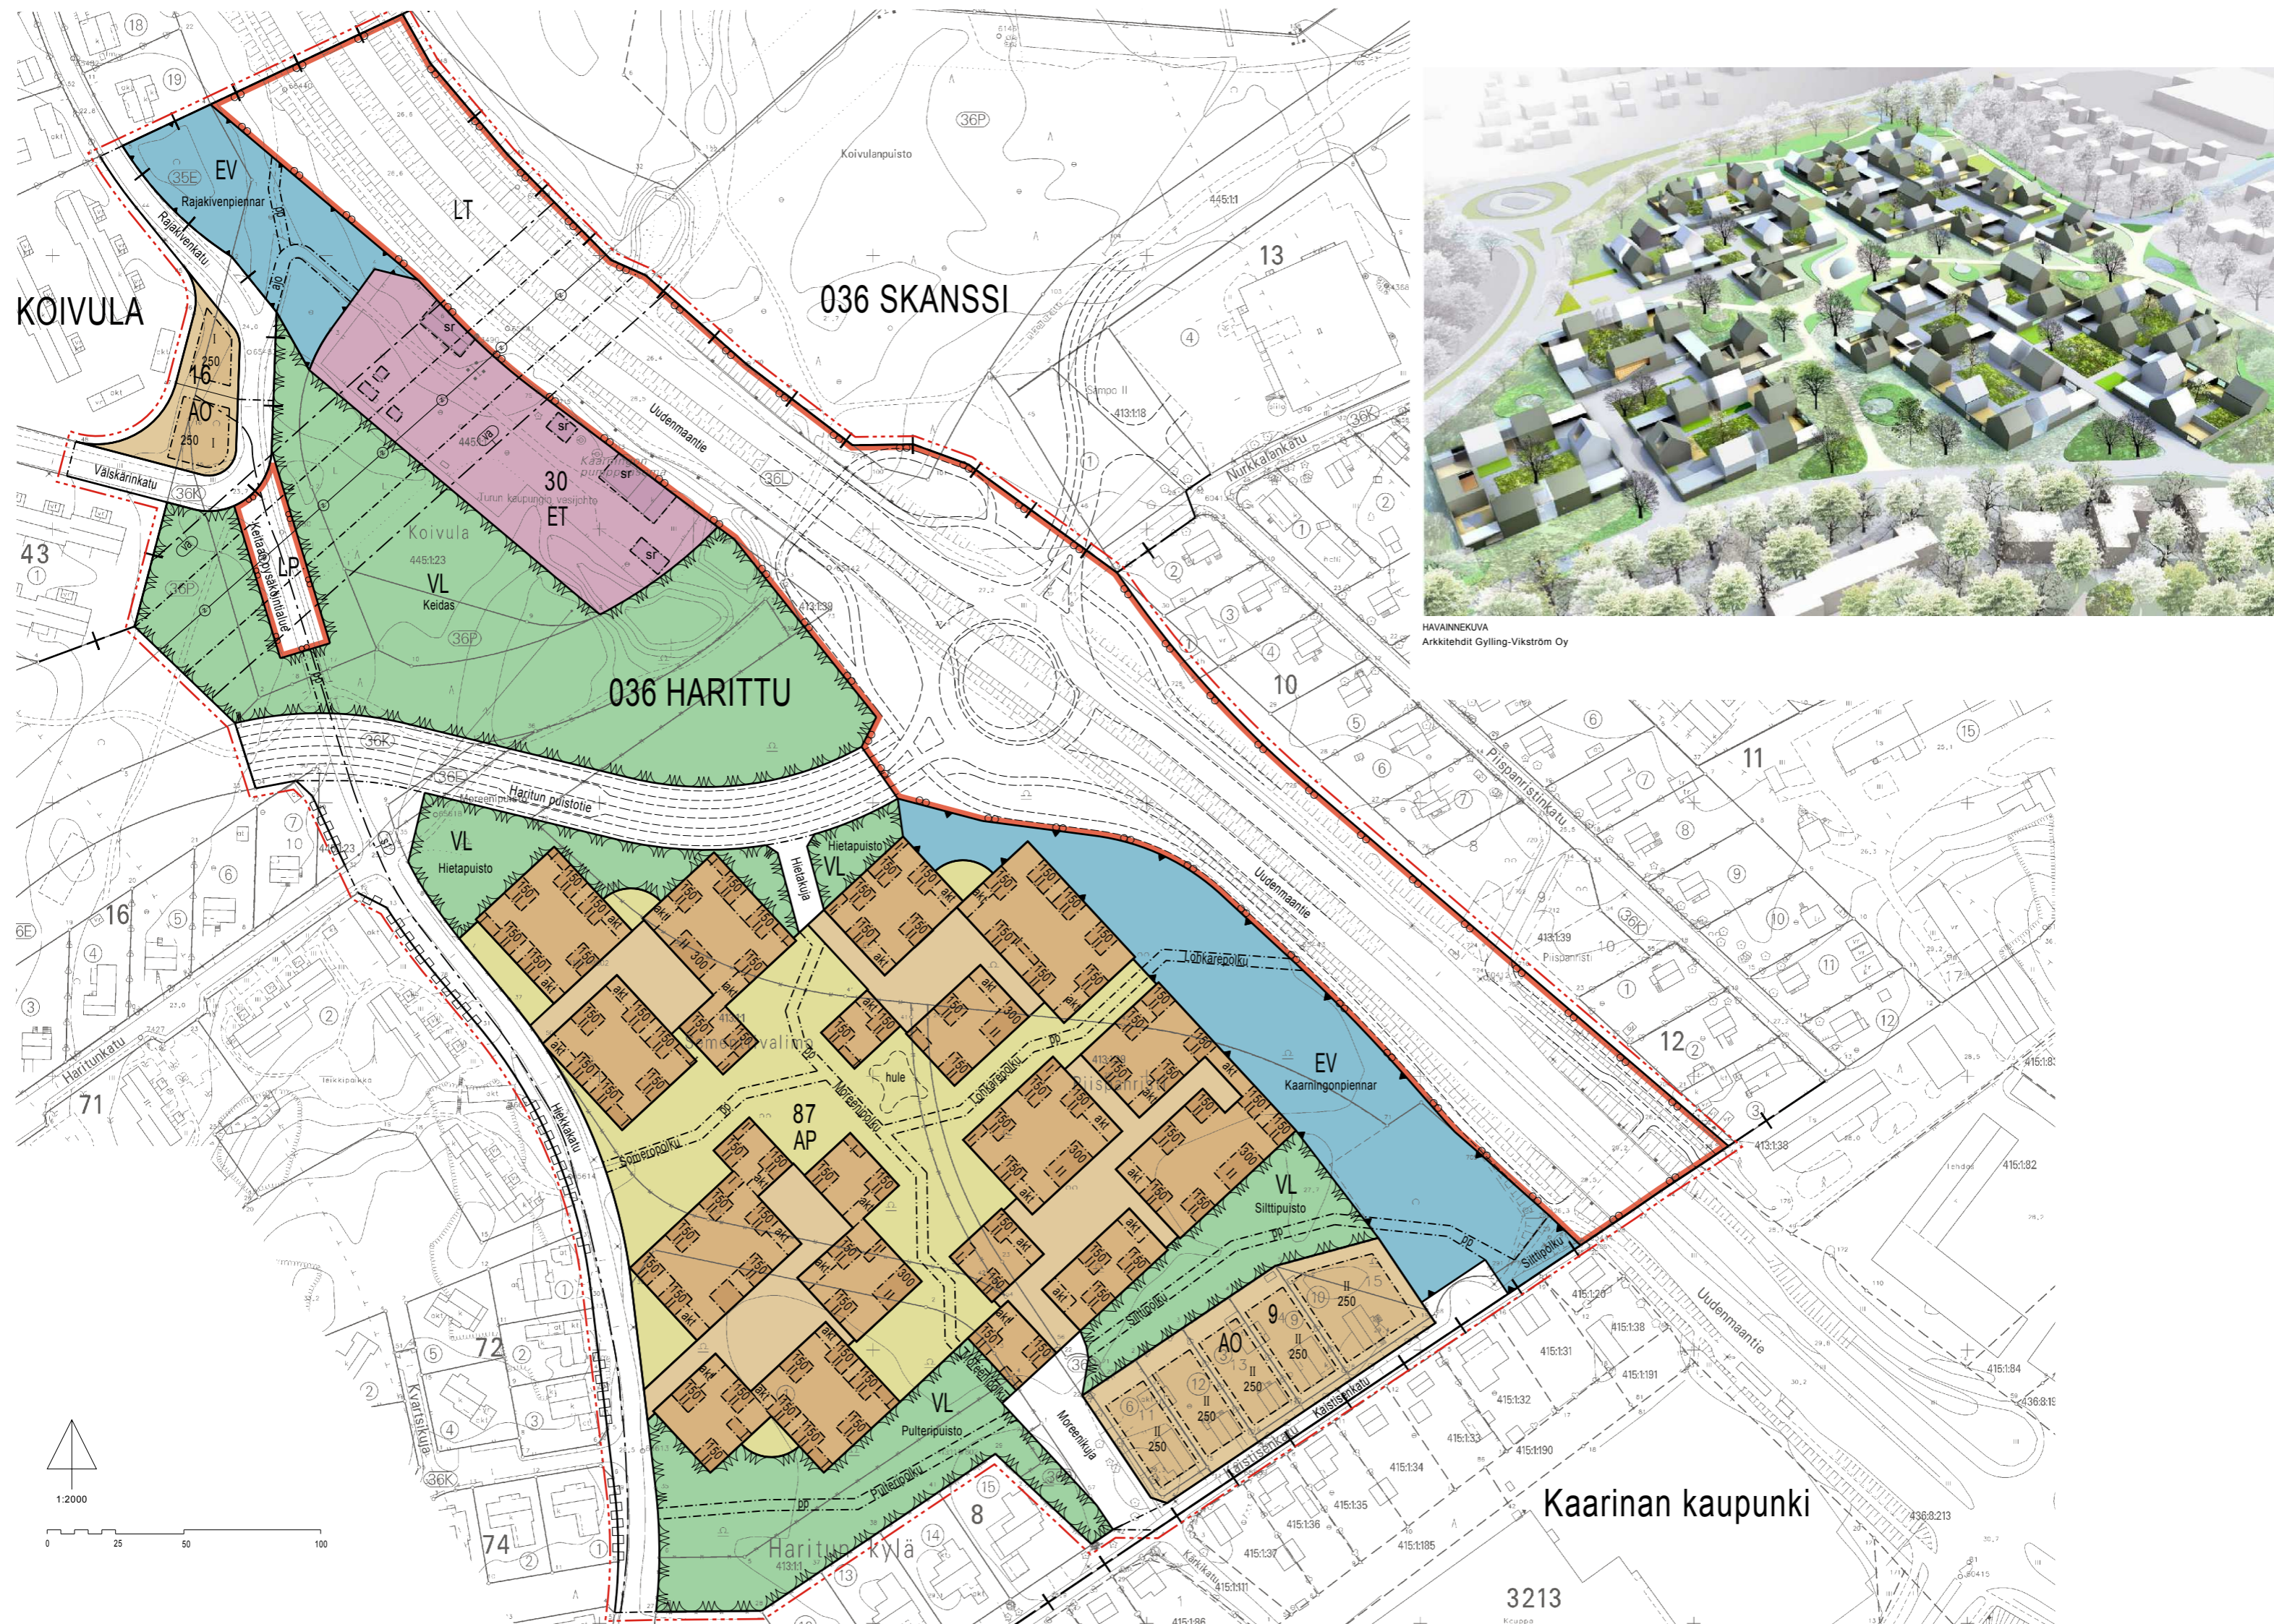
KOIVULA

EV
35E
Rajakivenpiennar
Rajakivenkatu

LT

036 SKANSSI

Koivulanpuisto

36P

13

445:1:1

16
AO
250
250

Välskärinkatu
36K

30
ET
sr
Turun kaupungin vesijohto
Kaarningon pumppaamo

Uudenmaantie
36L

Nurkkalankatu
36K

Koivula
445:1:23

VL
Keidas
36P

LP
Keilahallinpysäköintialue

10P

43

036 HARITTU

10

11

36K
36E
Haritun puistotie
Moreenipolku

VL
Hietapuisto

Hietapuisto
VL
Hietakuja

Uudenmaantie

Piispanristinkatu

16

87
AP

Someronvalimo
Someropolku
Moreenipolku
Lohkarepolku
hule
Piispanristi

EV
Kaarningonpiennar
Lohkarepolku

VL
Silttipuisto
Silttipolku

12

9
AO
250
250
250
250
Kaistisenkatu

Moreenikuja

VL
Pulteripuisto
Pulteripolku

Haritunkatu
Hiekkakatu
Kvartsikuja

71
72
74
8

Haritun kylä

Kaarinan kaupunki

3213

Uudenmaantie

1:2000
0 25 50 100

HAVAINNEKUVA
Arkkitehdit Gylling-Vikström Oy